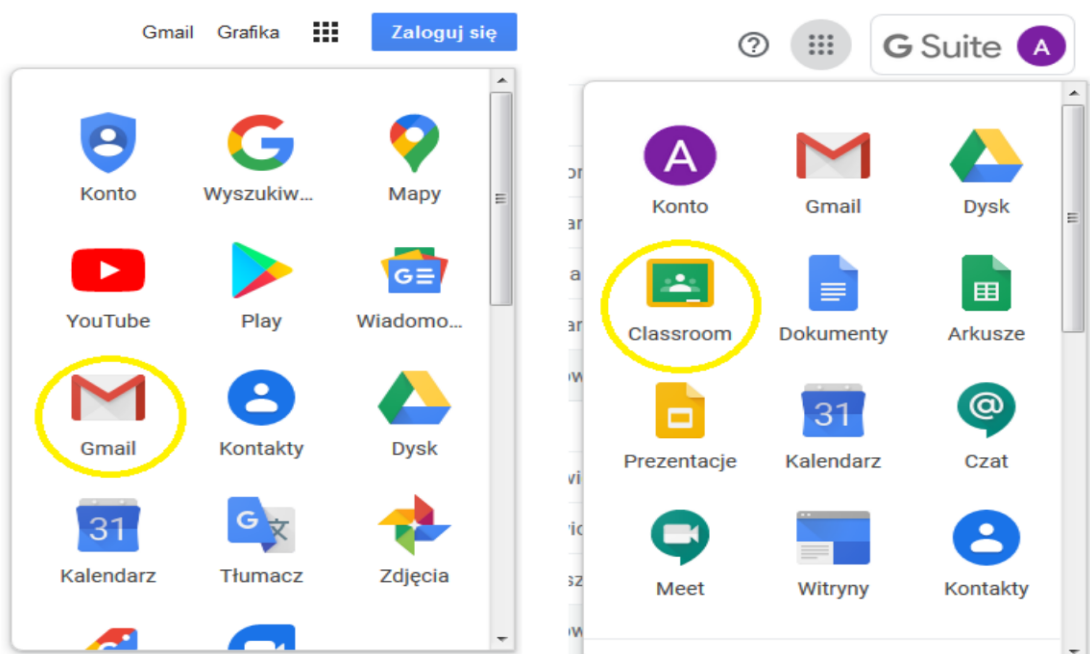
Gmail Grafika Zaloguj się

Konto
Wyszukiw...
Mapy
YouTube
Play
Wiadomo...
Gmail
Kontakty
Dysk
31
Kalendarz
Tłumacz
Zdjęcia

G Suite A

A
Konto
Gmail
Dysk
Classroom
Dokumenty
Arkusze
Prezentacje
31
Kalendarz
Czat
Meet
Witryny
Kontakty